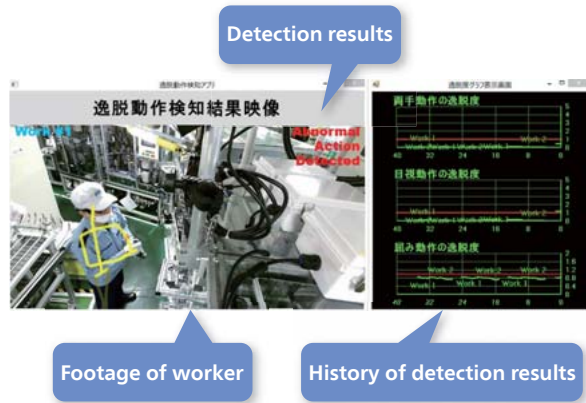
Detection results

逸脱動作検知アプリ

逸脱動作検知結果映像

Work #1

Abnormal Action Detected

逸脱度グラフ表示画面

両手動作の逸脱度

Work 1

Work 2

5
4
3
2
1
0

40 32 24 16 8

目視動作の逸脱度

Work 1

Work 2

5
4
3
2
1
0

40 32 24 16 8

組み動作の逸脱度

Work 2

Work 2

Work 2

Work 1

Work 1

Work 1

2
1.6
1.2
0.8
0.4
0

40 32 24 16 8

Footage of worker

History of detection results